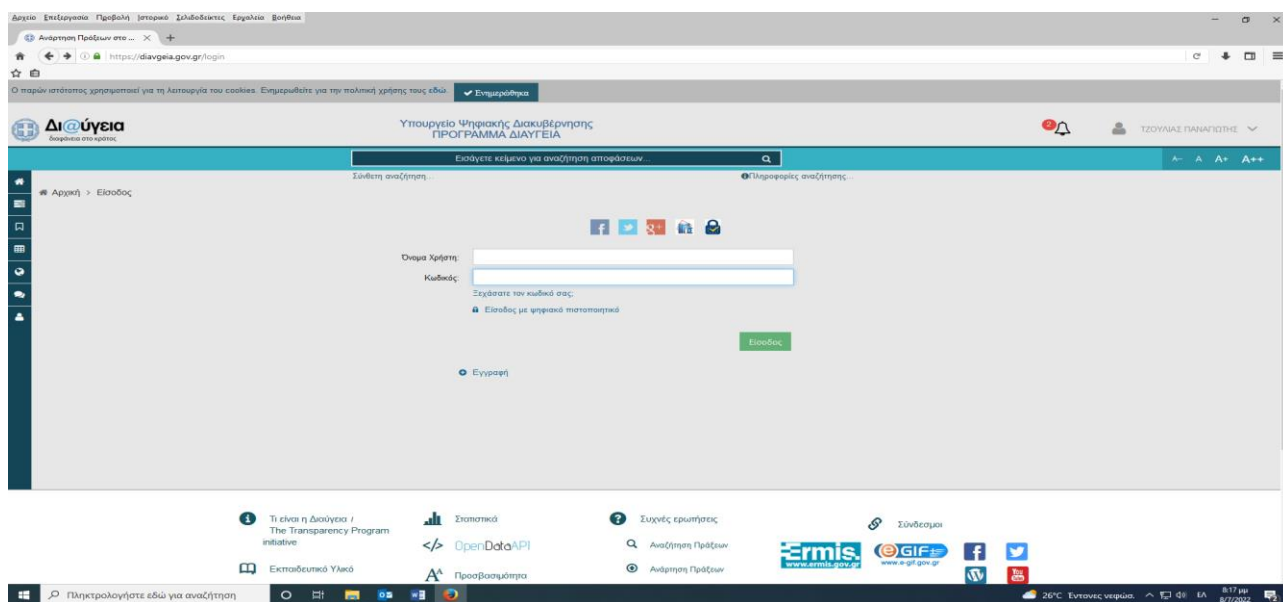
Αρχείο Επεξεργασία Προβολή Ιστορικό Σελιδοδείκτες Εργαλεία Βοήθεια

Ανάρτηση Πράξεων στο ... × +

https://diavgeia.gov.gr/login

Ο παρών ιστότοπος χρησιμοποιεί για τη λειτουργία του cookies. Ενημερωθείτε για την πολιτική χρήσης τους εδώ. ✔ Ενημερώθηκα

Δι@ύγεια
διαφάνεια στο κράτος

Υπουργείο Ψηφιακής Διακυβέρνησης
ΠΡΟΓΡΑΜΜΑ ΔΙΑΥΓΕΙΑ

ΤΖΟΥΛΙΑΣ ΠΑΝΑΓΙΩΤΗΣ

Εισάγετε κείμενο για αναζήτηση αποφάσεων...

A- A A+ A++

Σύνθετη αναζήτηση...

Πληροφορίες αναζήτησης...

Αρχική > Είσοδος

Όνομα Χρήστη:

Κωδικός:

Ξεχάσατε τον κωδικό σας;

Είσοδος με ψηφιακό πιστοποιητικό

Είσοδος

Εγγραφή

Τι είναι η Διαύγεια / The Transparency Program initiative

Στατιστικά

Συχνές ερωτήσεις

Σύνδεσμοι

OpenDataAPI

Αναζήτηση Πράξεων

Ermis www.ermis.gov.gr

eGIF www.e-gif.gov.gr

Εκπαιδευτικό Υλικό

Προσβασιμότητα

Ανάρτηση Πράξεων

Πληκτρολογήστε εδώ για αναζήτηση

26°C Έντονες νεφώσ. ΕΛ 8:17 μμ 8/7/2022